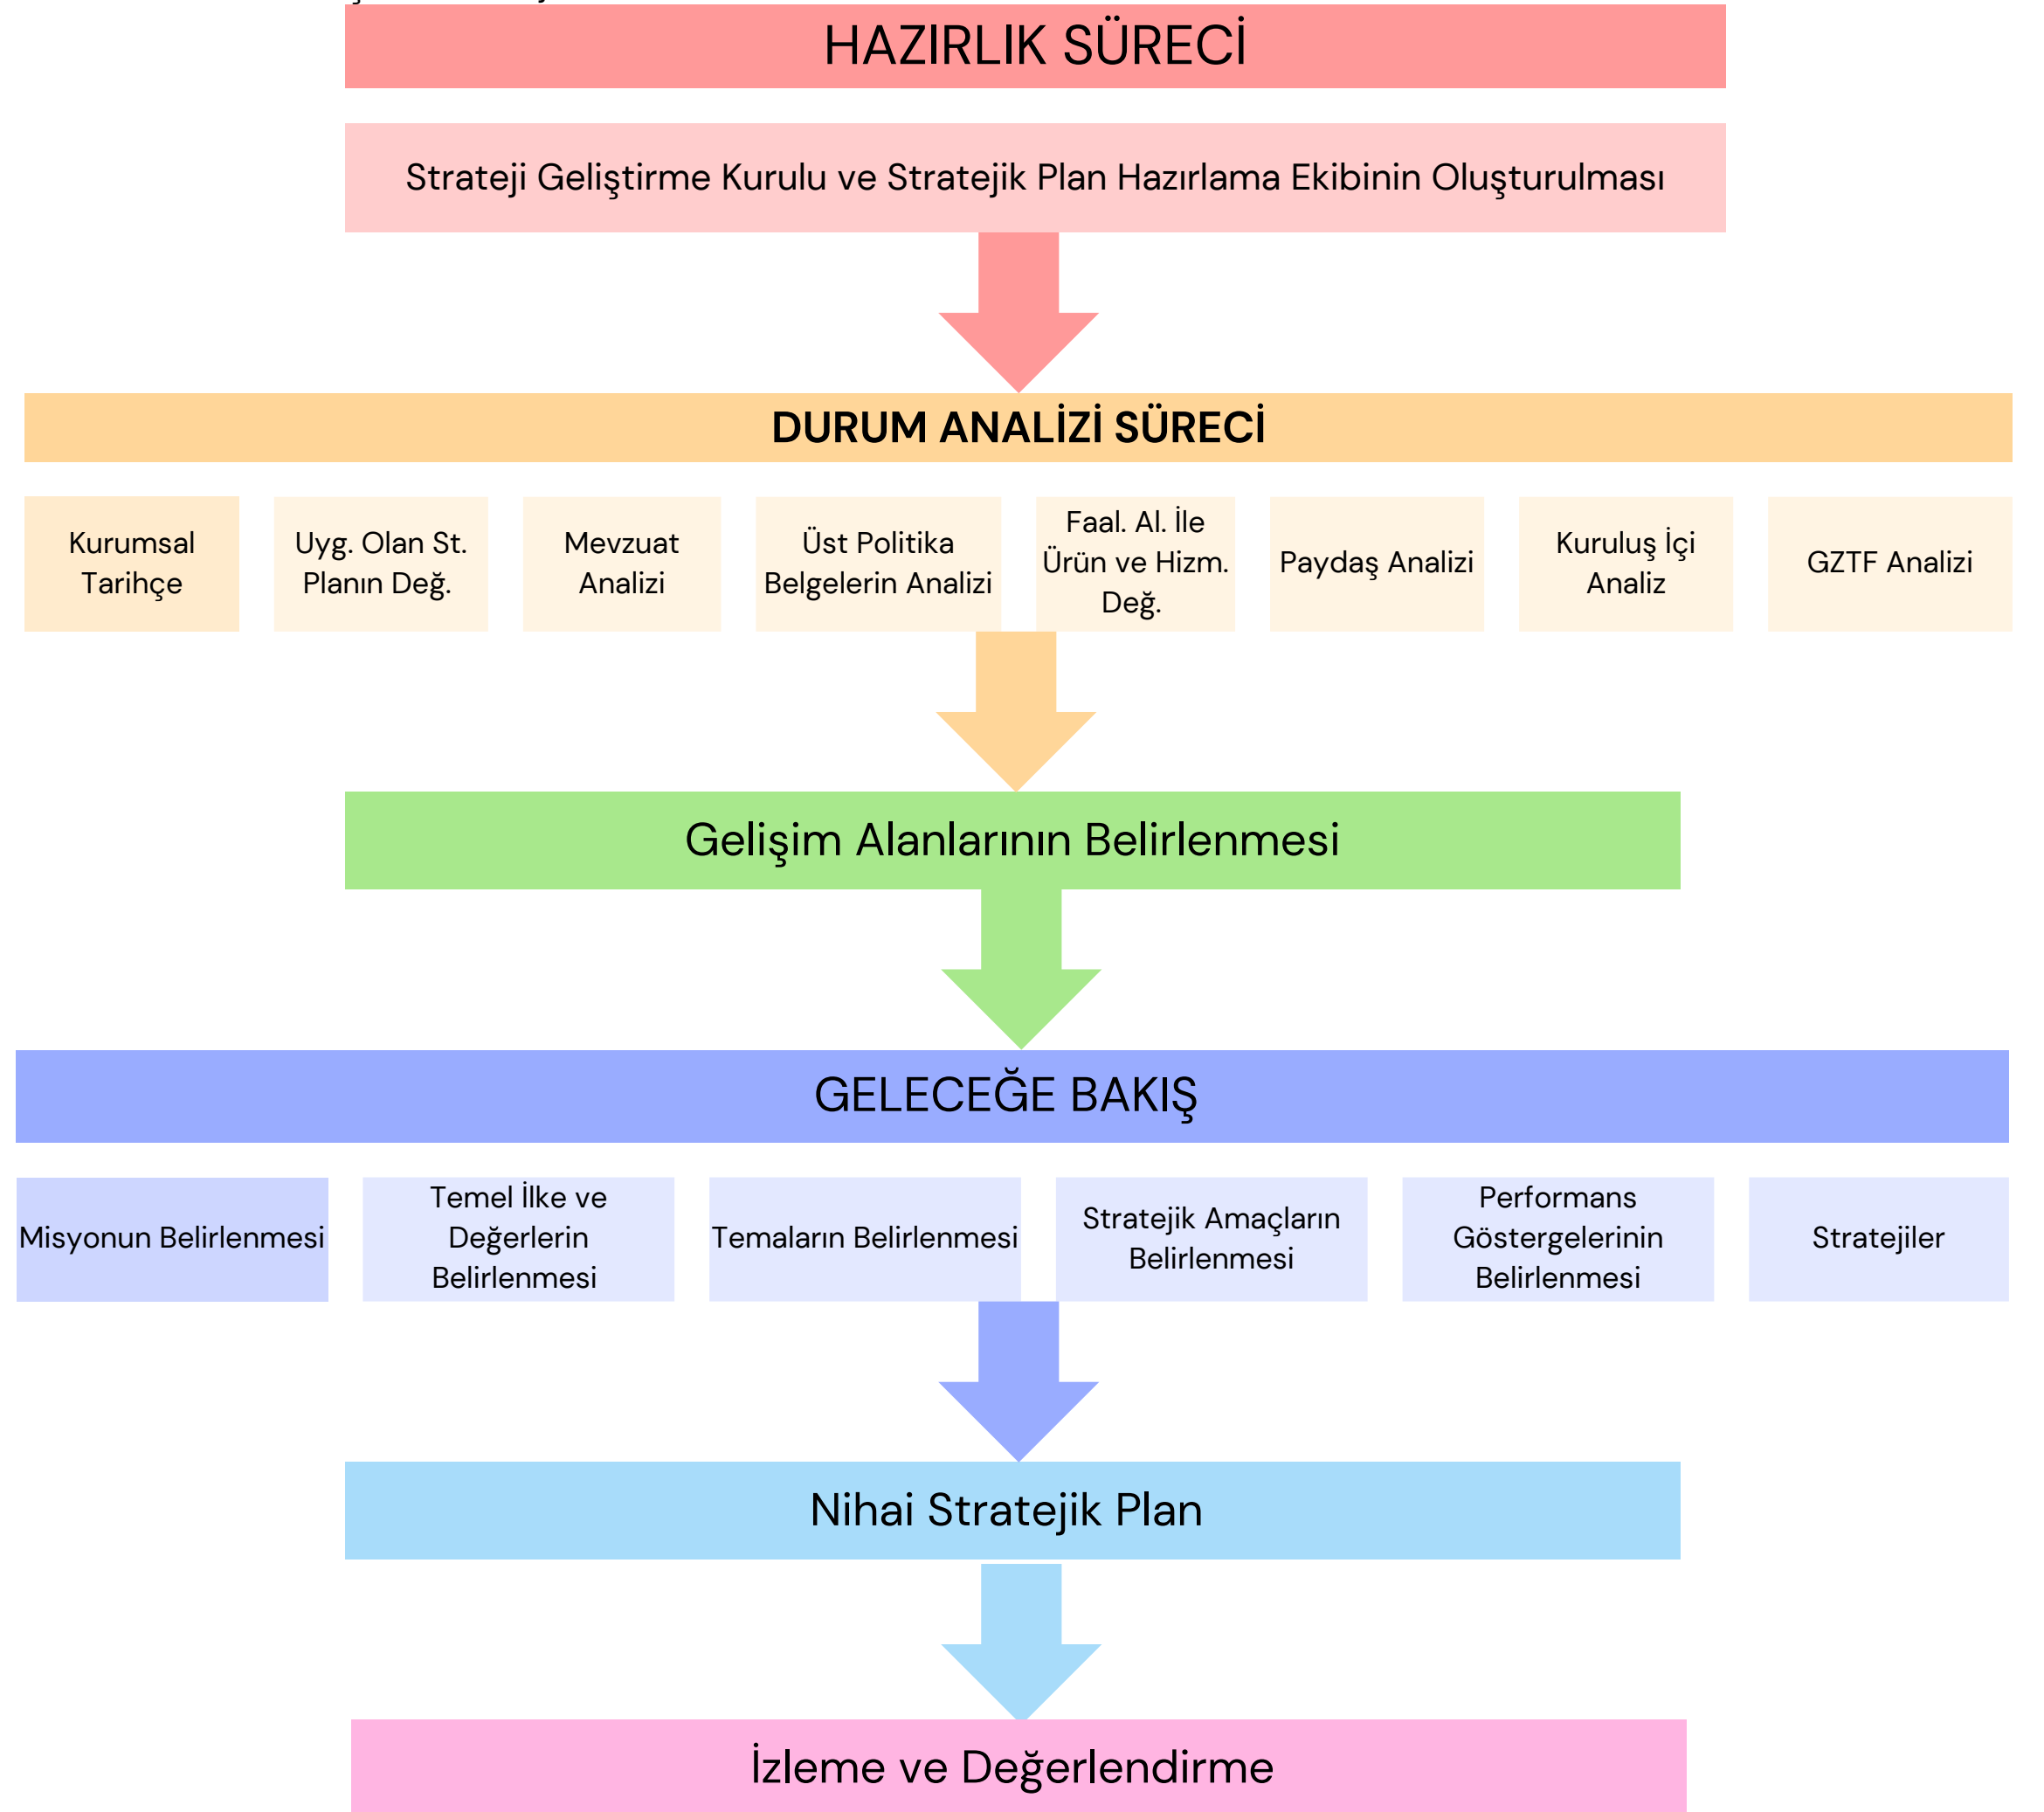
HAZIRLIK SÜRECİ

Strateji Geliştirme Kurulu ve Stratejik Plan Hazırlama Ekibinin Oluşturulması

DURUM ANALİZİ SÜRECİ

Kurumsal Tarihçe

Uyg. Olan St. Planın Değ.

Mevzuat Analizi

Üst Politika Belgelerin Analizi

Faal. Al. İle Ürün ve Hizm. Değ.

Paydaş Analizi

Kuruluş İçi Analiz

GZTF Analizi

Gelişim Alanlarının Belirlenmesi

GELECEĞE BAKIŞ

Misyonun Belirlenmesi

Temel İlke ve Değerlerin Belirlenmesi

Temaların Belirlenmesi

Stratejik Amaçların Belirlenmesi

Performans Göstergelerinin Belirlenmesi

Stratejiler

Nihai Stratejik Plan

İzleme ve Değerlendirme